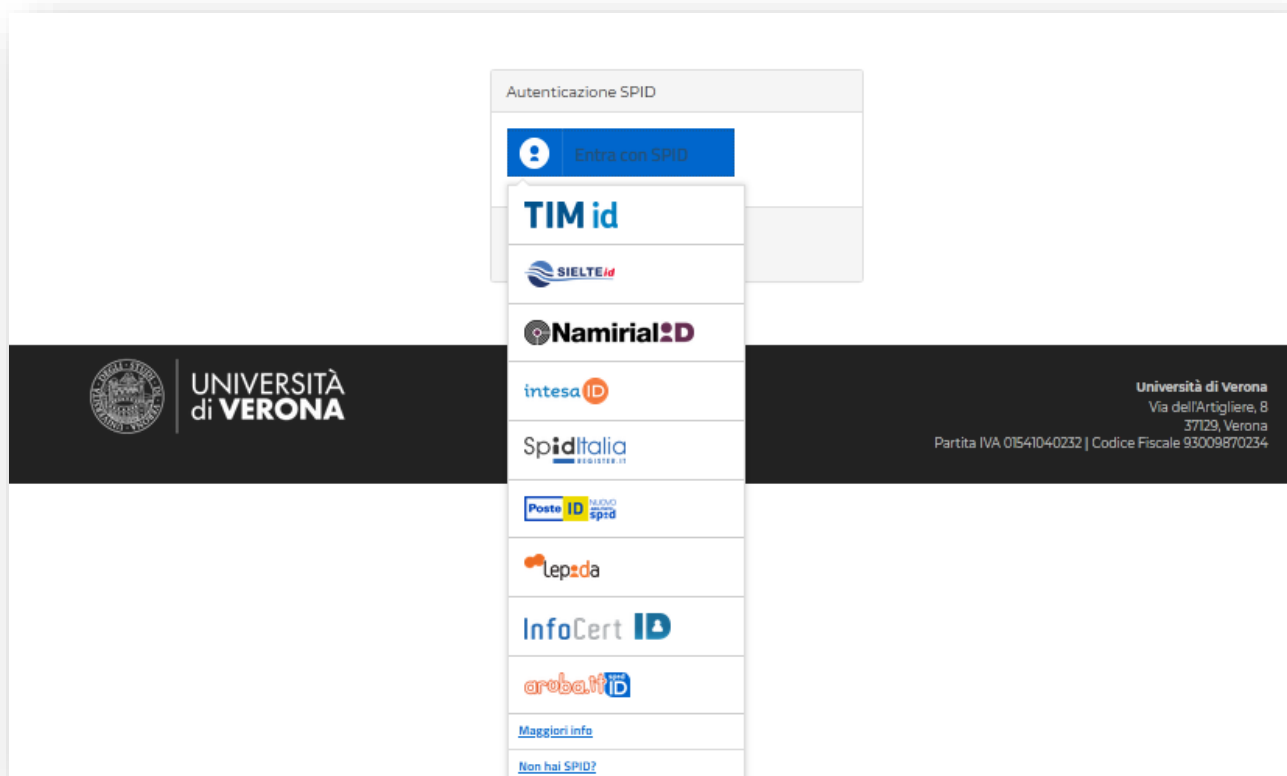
Autenticazione SPID

Entra con SPID

TIM id

SIELTE id

Namirial ID

intesa ID

SpidItalia REGISTER.IT

Poste ID NUOVO spid

lepida

InfoCert ID

aruba.it spid ID

Maggiori info

Non hai SPID?

UNIVERSITÀ di VERONA

Università di Verona
Via dell'Artigliere, 8
37129, Verona
Partita IVA 01541040232 | Codice Fiscale 93009870234